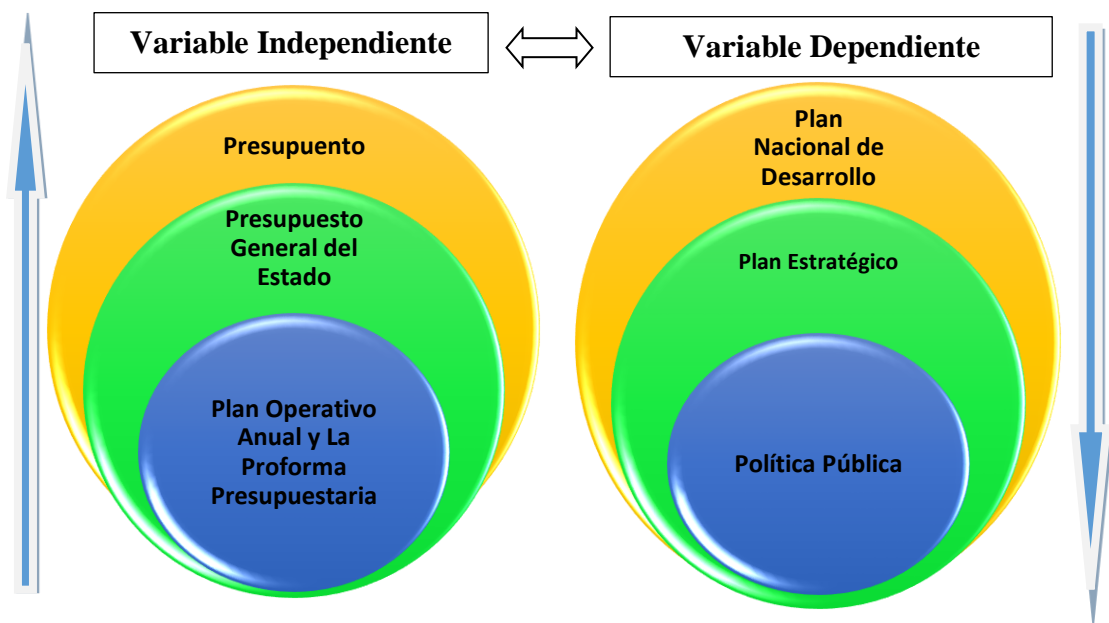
Variable Independiente

Variable Dependiente

Presupuento

Presupuesto General del Estado

Plan Operativo Anual y La Proforma Presupuestaria

Plan Nacional de Desarrollo

Plan Estratégico

Política Pública